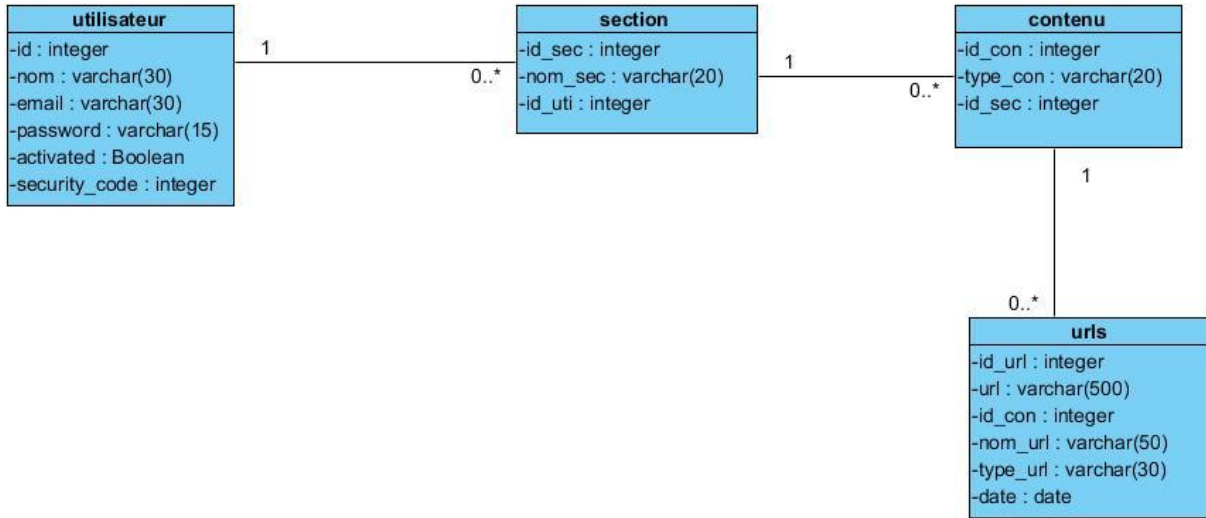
utilisateur
-id : integer
-nom : varchar(30)
-email : varchar(30)
-password : varchar(15)
-activated : Boolean
-security_code : integer

1

0..*

section
-id_sec : integer
-nom_sec : varchar(20)
-id_uti : integer

1

0..*

contenu
-id_con : integer
-type_con : varchar(20)
-id_sec : integer

1

0..*

urls
-id_url : integer
-url : varchar(500)
-id_con : integer
-nom_url : varchar(50)
-type_url : varchar(30)
-date : date